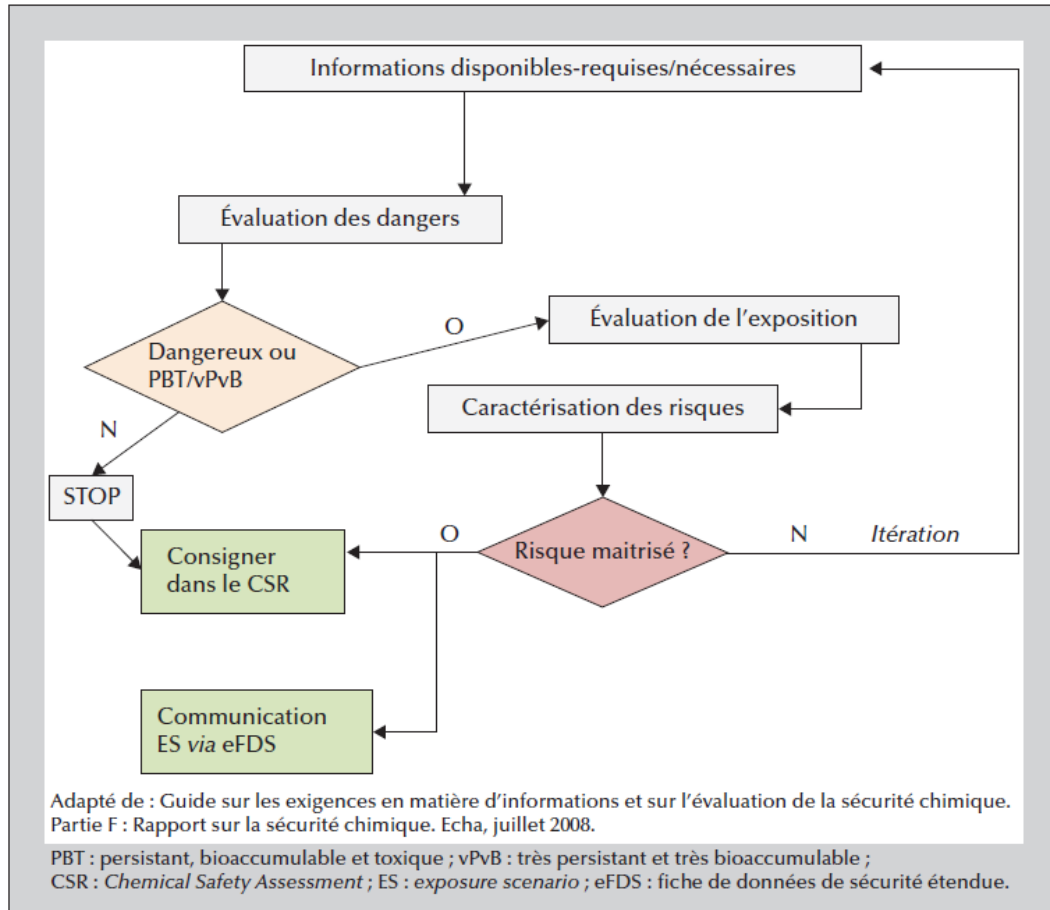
Informations disponibles-requises/nécessaires

Évaluation des dangers

Dangereux ou PBT/vPvB

O

Évaluation de l'exposition

N

Caractérisation des risques

STOP

O

Risque maitrisé ?

N

Itération

Consigner dans le CSR

Communication ES via eFDS

Adapté de : Guide sur les exigences en matière d'informations et sur l'évaluation de la sécurité chimique. Partie F : Rapport sur la sécurité chimique. Echa, juillet 2008.

PBT : persistant, bioaccumulable et toxique ; vPvB : très persistant et très bioaccumulable ; CSR : Chemical Safety Assessment ; ES : exposure scenario ; eFDS : fiche de données de sécurité étendue.